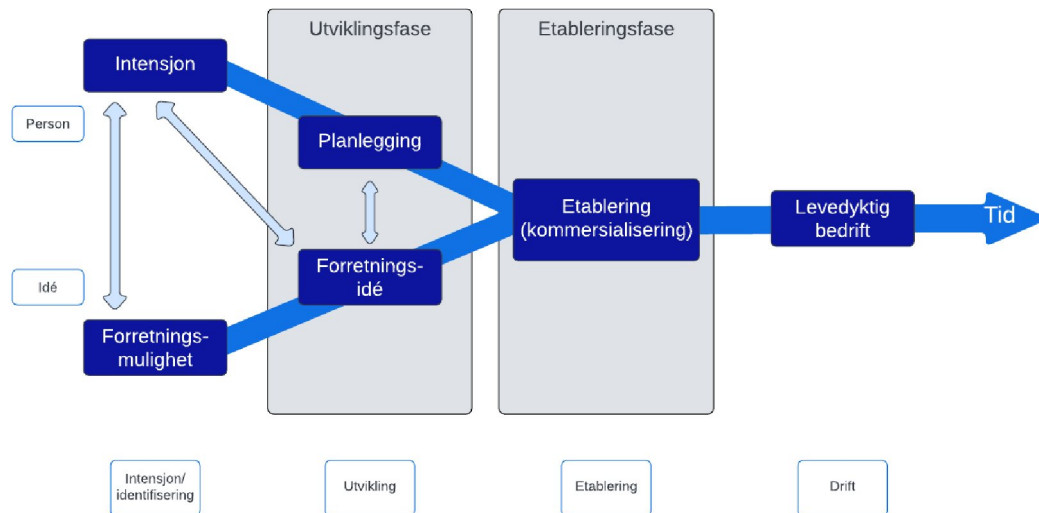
Utviklingsfase

Etableringsfase

Intensjon

Person

Planlegging

Etablering (kommersialisering)

Levedyktig bedrift

Tid

Idé

Forretnings-idé

Forretnings-mulighet

Intensjon/ identifisering

Utvikling

Etablering

Drift